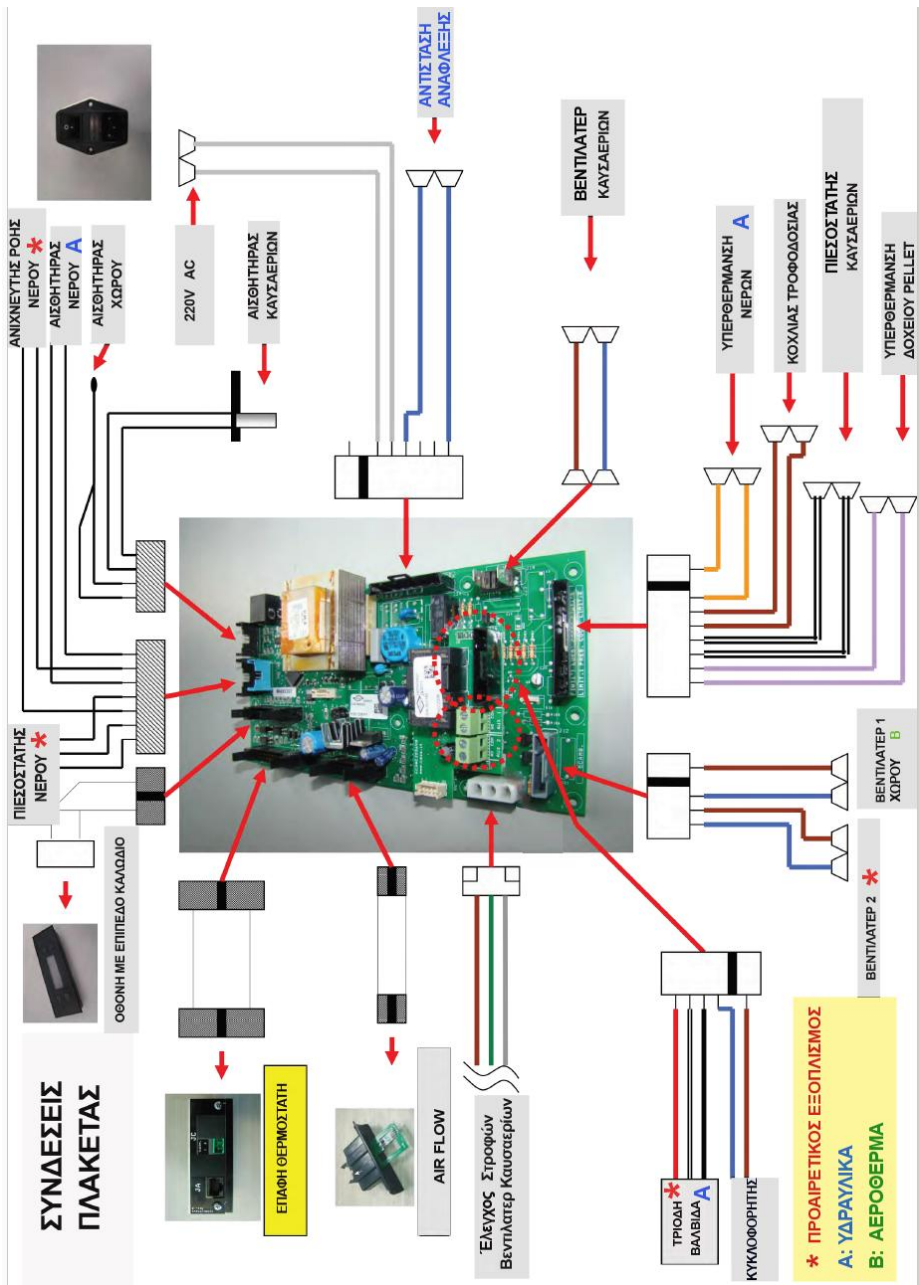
ΣΥΝΔΕΣΕΙΣ ΠΛΑΚΕΤΑΣ

ΑΝΙΧΝΕΥΤΗΣ ΡΟΗΣ ΝΕΡΟΥ *

ΑΙΣΘΗΤΗΡΑΣ ΝΕΡΟΥ A

ΑΙΣΘΗΤΗΡΑΣ ΧΩΡΟΥ

220V AC

ΑΙΣΘΗΤΗΡΑΣ ΚΑΥΣΑΕΡΙΩΝ

ΑΝΤΙΣΤΑΣΗ ΑΝΑΦΛΕΞΗΣ

ΒΕΝΤΙΛΑΤΕΡ ΚΑΥΣΑΕΡΙΩΝ

ΥΠΕΡΘΕΡΜΑΝΣΗ ΝΕΡΩΝ A

ΚΟΧΛΙΑΣ ΤΡΟΦΟΔΟΣΙΑΣ

ΠΙΕΣΟΣΤΑΤΗΣ ΚΑΥΣΑΕΡΙΩΝ

ΥΠΕΡΘΕΡΜΑΝΣΗ ΔΟΧΕΙΟΥ PELLET

ΠΙΕΣΟΣΤΑΤΗΣ ΝΕΡΟΥ *

ΟΘΟΝΗ ΜΕ ΕΠΙΠΕΔΟ ΚΑΛΩΔΙΟ

ΒΕΝΤΙΛΑΤΕΡ 1 ΧΩΡΟΥ B

ΒΕΝΤΙΛΑΤΕΡ 2 *

ΕΠΑΦΗ ΘΕΡΜΟΣΤΑΤΗ

AIR FLOW

Έλεγχος Στροφών Βεντιλατέρ Καυσαερίων

ΤΡΙΟΔΗ ΒΑΛΒΙΔΑ * A

ΚΥΚΛΟΦΟΡΗΤΗΣ

* ΠΡΟΑΙΡΕΤΙΚΟΣ ΕΞΟΠΛΙΣΜΟΣ
A: ΥΔΡΑΥΛΙΚΑ
B: ΑΕΡΟΘΕΡΜΑ